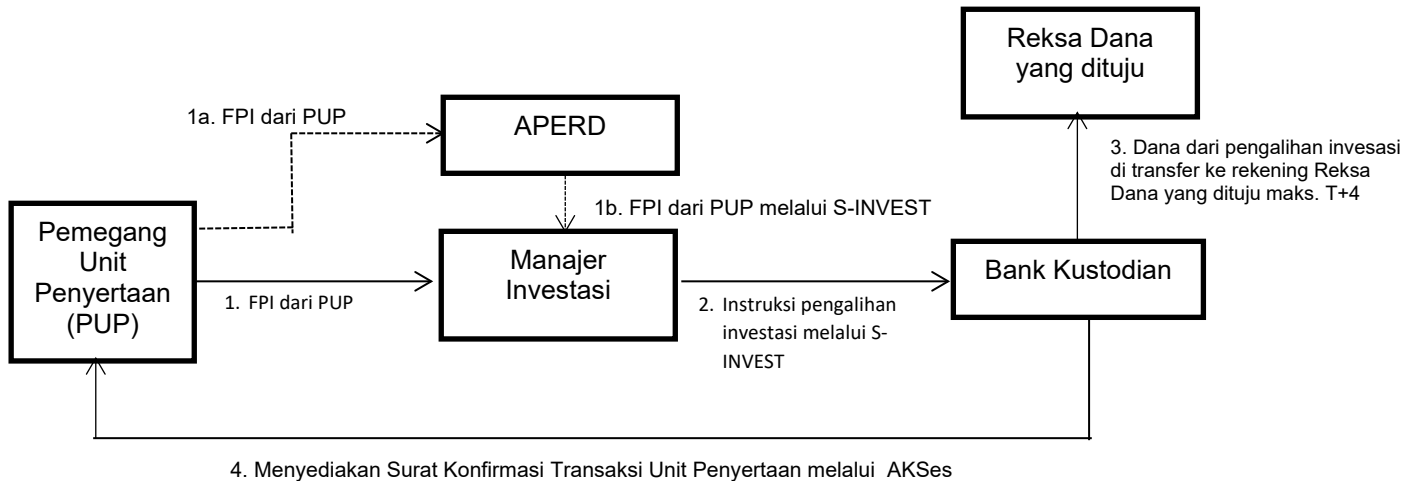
Reksa Dana yang dituju

1a. FPI dari PUP

APERD

3. Dana dari pengalihan invesasi di transfer ke rekening Reksa Dana yang dituju maks. T+4

1b. FPI dari PUP melalui S-INVEST

Pemegang Unit Penyertaan (PUP)

Manajer Investasi

Bank Kustodian

1. FPI dari PUP

2. Instruksi pengalihan investasi melalui S-INVEST

4. Menyediakan Surat Konfirmasi Transaksi Unit Penyertaan melalui AKSes